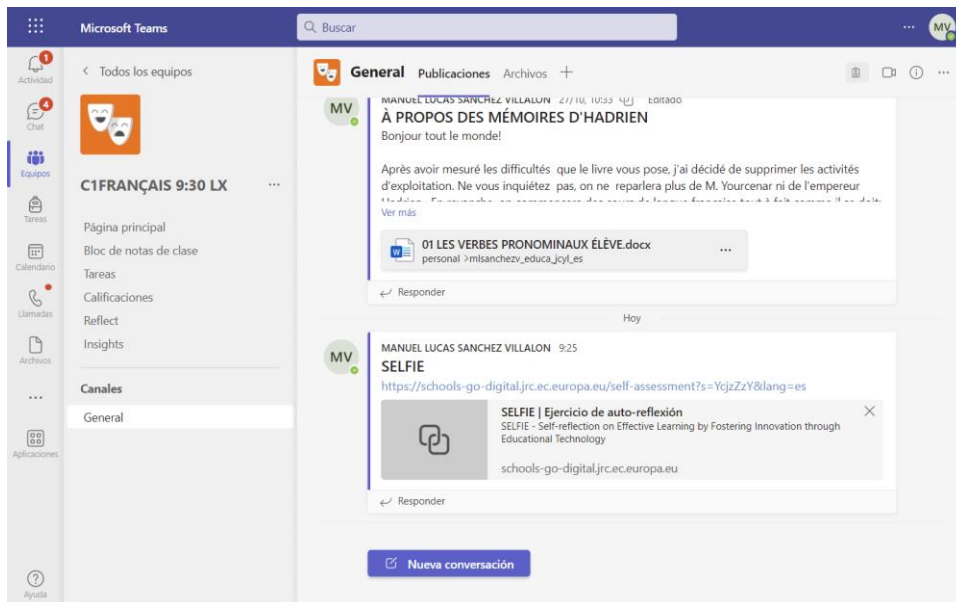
Microsoft Teams

Buscar

MV

1
Actividad

4
Chat

Equipos

Tareas

Calendario

Llamadas

Archivos

...

Aplicaciones

Ayuda

< Todos los equipos

C1FRANÇAIS 9:30 LX ...

Página principal
Bloc de notas de clase
Tareas
Calificaciones
Reflect
Insights

Canales
General

General Publicaciones Archivos +

MV MANUEL LUCAS SANCHEZ VILLALON 27/10, 10:33 Editado
À PROPOS DES MÉMOIRES D'HADRIEN
Bonjour tout le monde!

Après avoir mesuré les difficultés que le livre vous pose, j'ai décidé de supprimer les activités d'exploitation. Ne vous inquiétez pas, on ne reparlera plus de M. Yourcenar ni de l'empereur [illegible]

Ver más

01 LES VERBES PRONOMINAUX ÉLÈVE.docx
personal >mlsanchezv_educa_jcyl_es

Responder

Hoy

MV MANUEL LUCAS SANCHEZ VILLALON 9:25
SELFIE
https://schools-go-digital.jrc.ec.europa.eu/self-assessment?s=YcjzZzY&lang=es

SELFIE | Ejercicio de auto-reflexión
SELFIE - Self-reflection on Effective Learning by Fostering Innovation through Educational Technology
schools-go-digital.jrc.ec.europa.eu

Responder

Nueva conversación